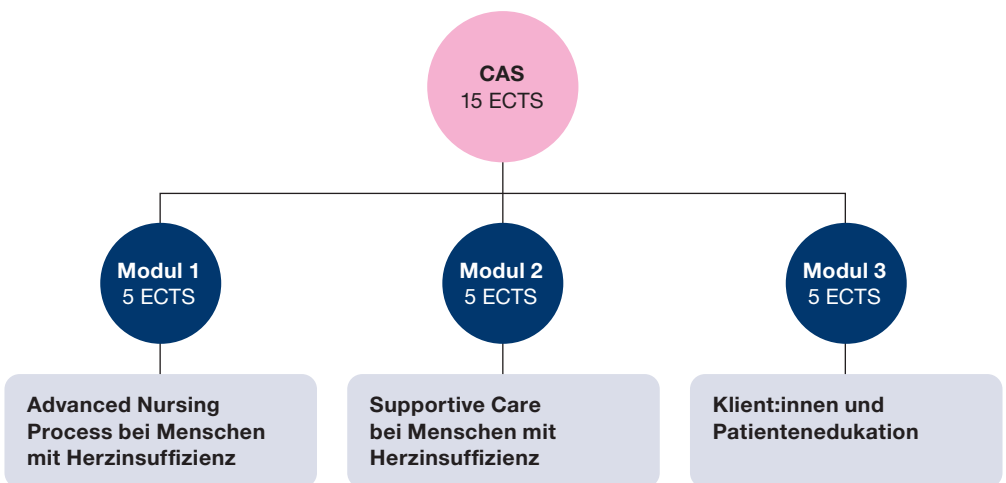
CAS
15 ECTS

Modul 1
5 ECTS

Modul 2
5 ECTS

Modul 3
5 ECTS

Advanced Nursing Process bei Menschen mit Herzinsuffizienz

Supportive Care bei Menschen mit Herzinsuffizienz

Klient:innen und Patientenedukation